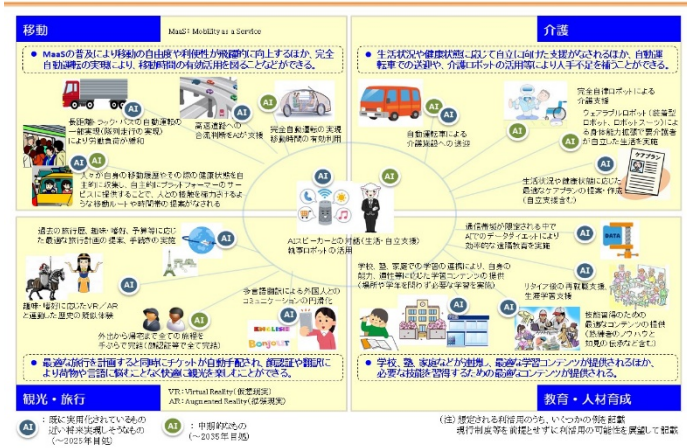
移動

MaaS: Mobility as a Service

● MaaSの普及により移動の自由度や利便性が飛躍的に向上するほか、完全自動運転の実現により、移動時間の有効活用を図ることなどができる。

AI 長距離トラック・バスの自動運転や一般車両(隊列走行の実現)により労働負担の緩和

AI 高速道路への合流判断をAIが支援

AI 完全自動運転の実現移動時間の有効利用

AI 人々が自らの移動履歴やその際の健康状態を自主的に収集し、自主的にプラットフォーマーのサービスに提供することで、人々の移動を活性化するような移動ルートや時間帯の提案がなされる

介護

● 生活状況や健康状態に応じて自立に向けた支援がなされるほか、自動運転車での送迎や、介護ロボットの活用等により人手不足を補うことができる。

AI 自動運転車による介護施設への送迎

AI 完全自律ロボットによる介護支援

AI ウェアラブルロボット(装着型ロボット、ロボットスーツ)による身体能力拡張で要介護者が自立した生活を実現

ケアプラン

AI 生活状況や健康状態に応じた最適なケアプランの提案・作成(自立支援含む)

AIスピーカーとの対話(生活・自立支援)
介護ロボットの活用

観光・旅行

AI 過去の旅行歴、趣味・嗜好、予算等に応じた最適な旅行計画の提案、手続きの実施

AI 趣味・嗜好に応じたVR/ARと連動した歴史の疑似体験

AI 多言語翻訳による外国人とのコミュニケーションの円滑化

ENGLISH
Bonjour

AI 外出から帰宅までのすべての荷物を手ぶらで移動(配送代行サービス含む)

● 最適な旅行を計画すると同時にチケットが自動手配され、顔認証や翻訳により荷物や言語に煩わされず快適に観光を楽しむことができる。

VR: Virtual Reality(仮想現実)
AR: Augmented Reality(拡張現実)

教育・人材育成

AI 通信環境が限定される中でAIのデータサイエンティストにより効率的な遠隔教育を実施

DATA

AI 学校、塾、家庭での学習の進捗により、自身の能力、適性等に応じた学習コンテンツの提供(場所や学年を問わず必要な学習を実施)

AI リタイア後の再就職支援、生涯学習支援

AI 技能習得のための最適なコンテンツの提供(熟練者のノウハウと初見の伝承など含む)

● 学校、塾、家庭などが連携し、最適な学習コンテンツが提供されるほか、必要な技能を習得するための最適なコンテンツが提供される。

AI :既に実用化されているもの近い将来実現しそうなもの(〜2025年目処)

AI :中期的なもの(〜2035年目処)

(注)想定される利活用のうち、いくつかの例を記載
現行制度等を前提とせずに利活用の可能性を展望して記載